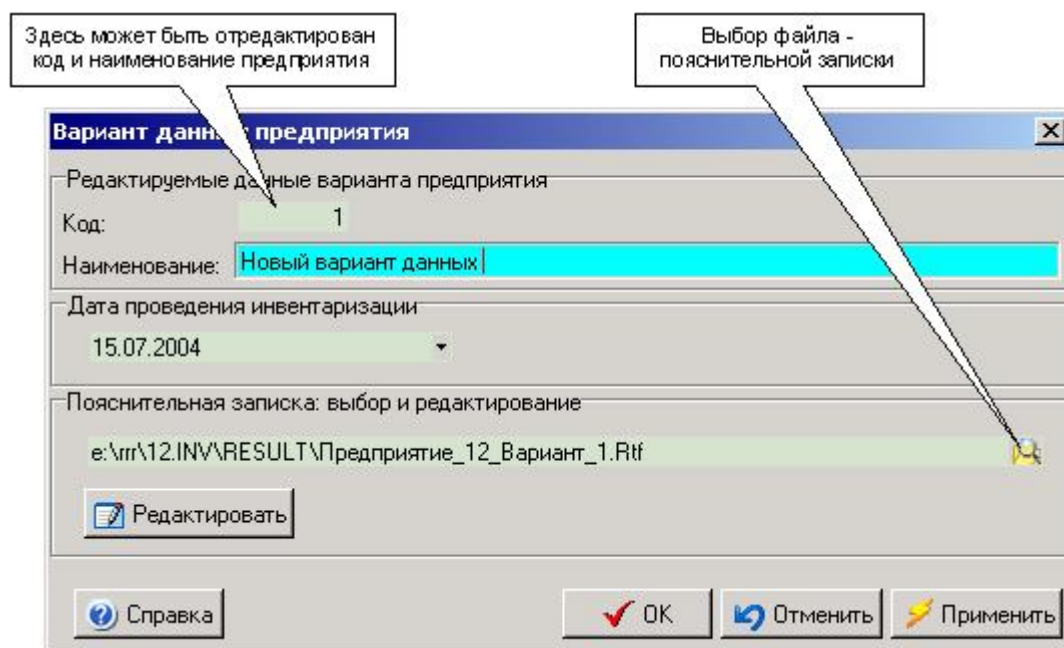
Здесь может быть отредактирован код и наименование предприятия

Выбор файла - пояснительной записки

Вариант данн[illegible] предприятия

×

Редактируемые д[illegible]нные варианта предприятия

Код: 1

Наименование: Новый вариант данных

Дата проведения инвентаризации

15.07.2004

Пояснительная записка: выбор и редактирование

e:\rrr\12.INV\RESULT\Предприятие_12_Вариант_1.Rtf

Редактировать

Справка

OK

Отменить

Применить